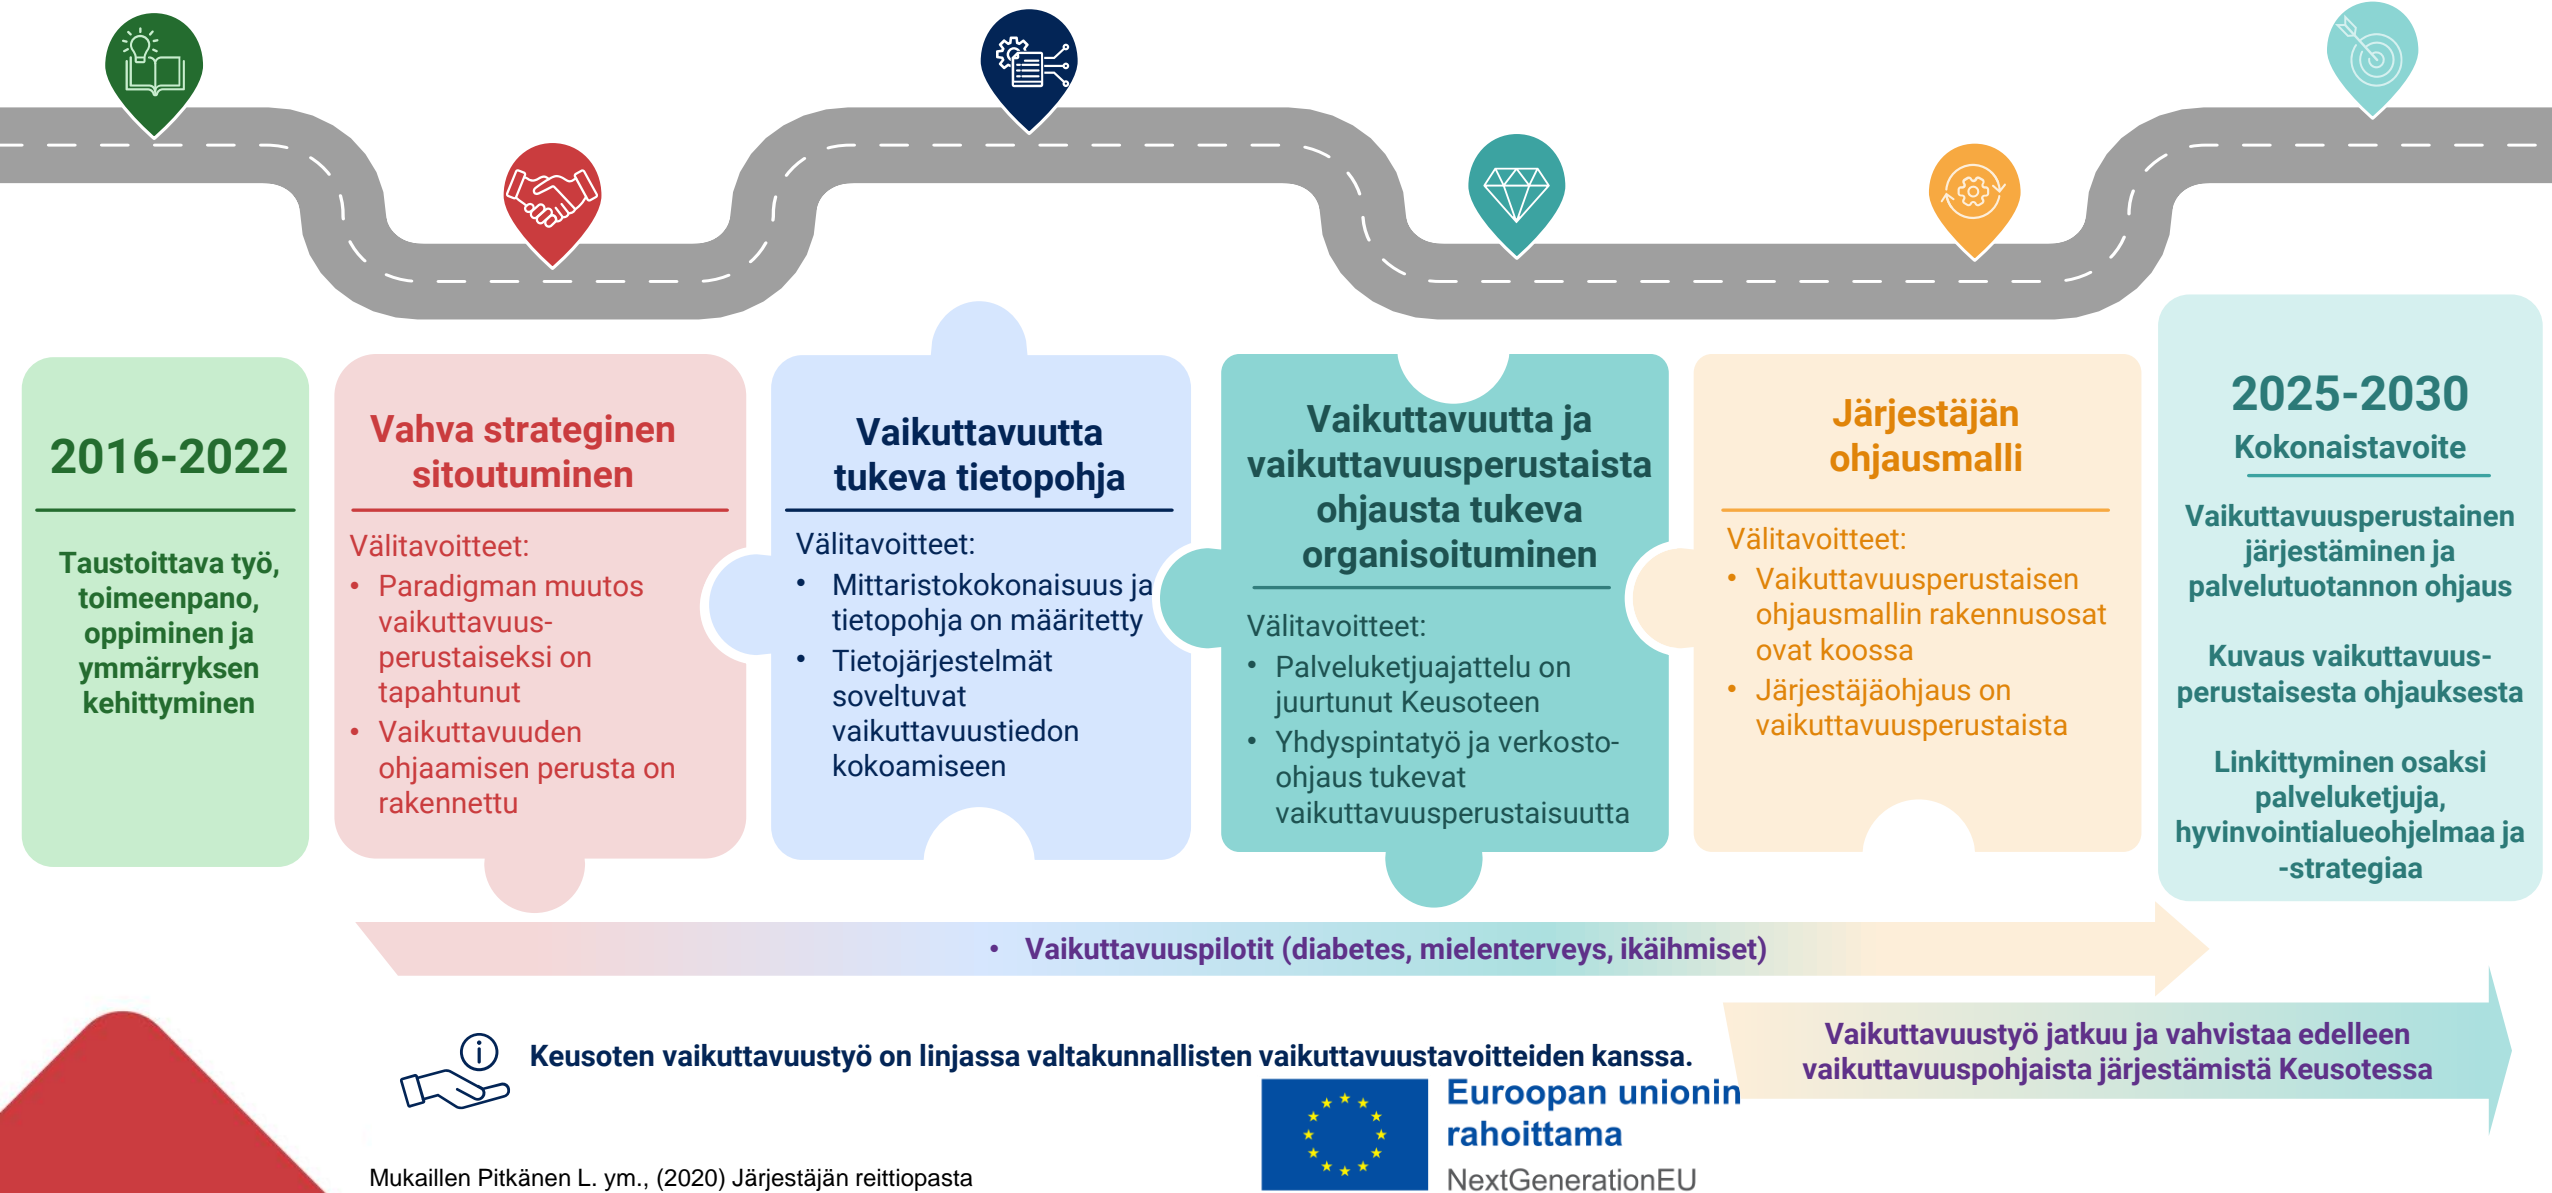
2016-2022

Taustoittava työ, toimeenpano, oppiminen ja ymmärryksen kehittyminen

Vahva strateginen sitoutuminen

Välitavoitteet:
• Paradigman muutos vaikuttavuusperustaiseksi on tapahtunut
• Vaikuttavuuden ohjaamisen perusta on rakennettu

Vaikuttavuutta tukeva tietopohja

Välitavoitteet:
• Mittaristokokonaisuus ja tietopohja on määritetty
• Tietojärjestelmät soveltuvat vaikuttavuustiedon kokoamiseen

Vaikuttavuutta ja vaikuttavuusperustaista ohjausta tukeva organisoituminen

Välitavoitteet:
• Palveluketjuajattelu on juurtunut Keusoteen
• Yhdyspintatyö ja verkosto-ohjaus tukevat vaikuttavuusperustaisuutta

Järjestäjän ohjausmalli

Välitavoitteet:
• Vaikuttavuusperustaisen ohjausmallin rakennusosat ovat koossa
• Järjestäjäohjaus on vaikuttavuusperustaista

2025-2030
Kokonaistavoite

Vaikuttavuusperustainen järjestäminen ja palvelutuotannon ohjaus

Kuvaus vaikuttavuusperustaisesta ohjauksesta

Linkittyminen osaksi palveluketjuja, hyvinvointialueohjelmaa ja -strategiaa

• Vaikuttavuuspilotit (diabetes, mielenterveys, ikäihmiset)

Keusoten vaikuttavuustyö on linjassa valtakunnallisten vaikuttavuustavoitteiden kanssa.

Vaikuttavuustyö jatkuu ja vahvistaa edelleen vaikuttavuuspohjaista järjestämistä Keusotessa

Euroopan unionin rahoittama
NextGenerationEU

Mukaillen Pitkänen L. ym., (2020) Järjestäjän reittiopasta